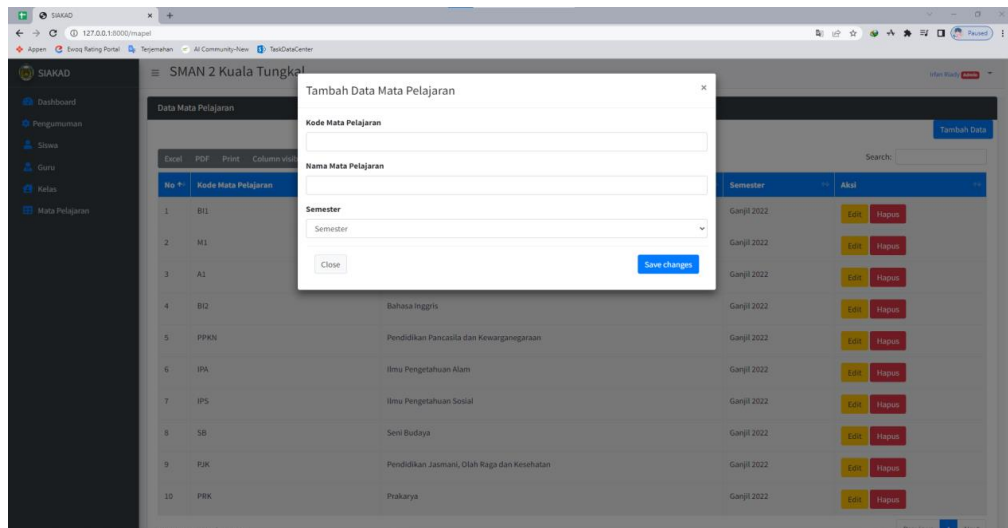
SIAKAD
127.0.0.1:8000/mapel
Appen Ewoq Rating Portal Terjemahan AI Community-New TaskDataCenter
Paused

SIAKAD
≡ SMAN 2 Kuala Tungkal
Irfan Rizdy Admin

Dashboard
Pengumuman
Siswa
Guru
Kelas
Mata Pelajaran

Data Mata Pelajaran
Tambah Data
Excel PDF Print Column visib
Search:

| No | Kode Mata Pelajaran | | Semester | Aksi |
|---|---|---|---|---|
| 1 | BI1 | | Ganjil 2022 | Edit Hapus |
| 2 | M1 | | Ganjil 2022 | Edit Hapus |
| 3 | A1 | | Ganjil 2022 | Edit Hapus |
| 4 | BI2 | Bahasa Inggris | Ganjil 2022 | Edit Hapus |
| 5 | PPKN | Pendidikan Pancasila dan Kewarganegaraan | Ganjil 2022 | Edit Hapus |
| 6 | IPA | Ilmu Pengetahuan Alam | Ganjil 2022 | Edit Hapus |
| 7 | IPS | Ilmu Pengetahuan Sosial | Ganjil 2022 | Edit Hapus |
| 8 | SB | Seni Budaya | Ganjil 2022 | Edit Hapus |
| 9 | PJK | Pendidikan Jasmani, Olah Raga dan Kesehatan | Ganjil 2022 | Edit Hapus |
| 10 | PRK | Prakarya | Ganjil 2022 | Edit Hapus |

Tambah Data Mata Pelajaran
×
Kode Mata Pelajaran
Nama Mata Pelajaran
Semester
Semester
Close
Save changes